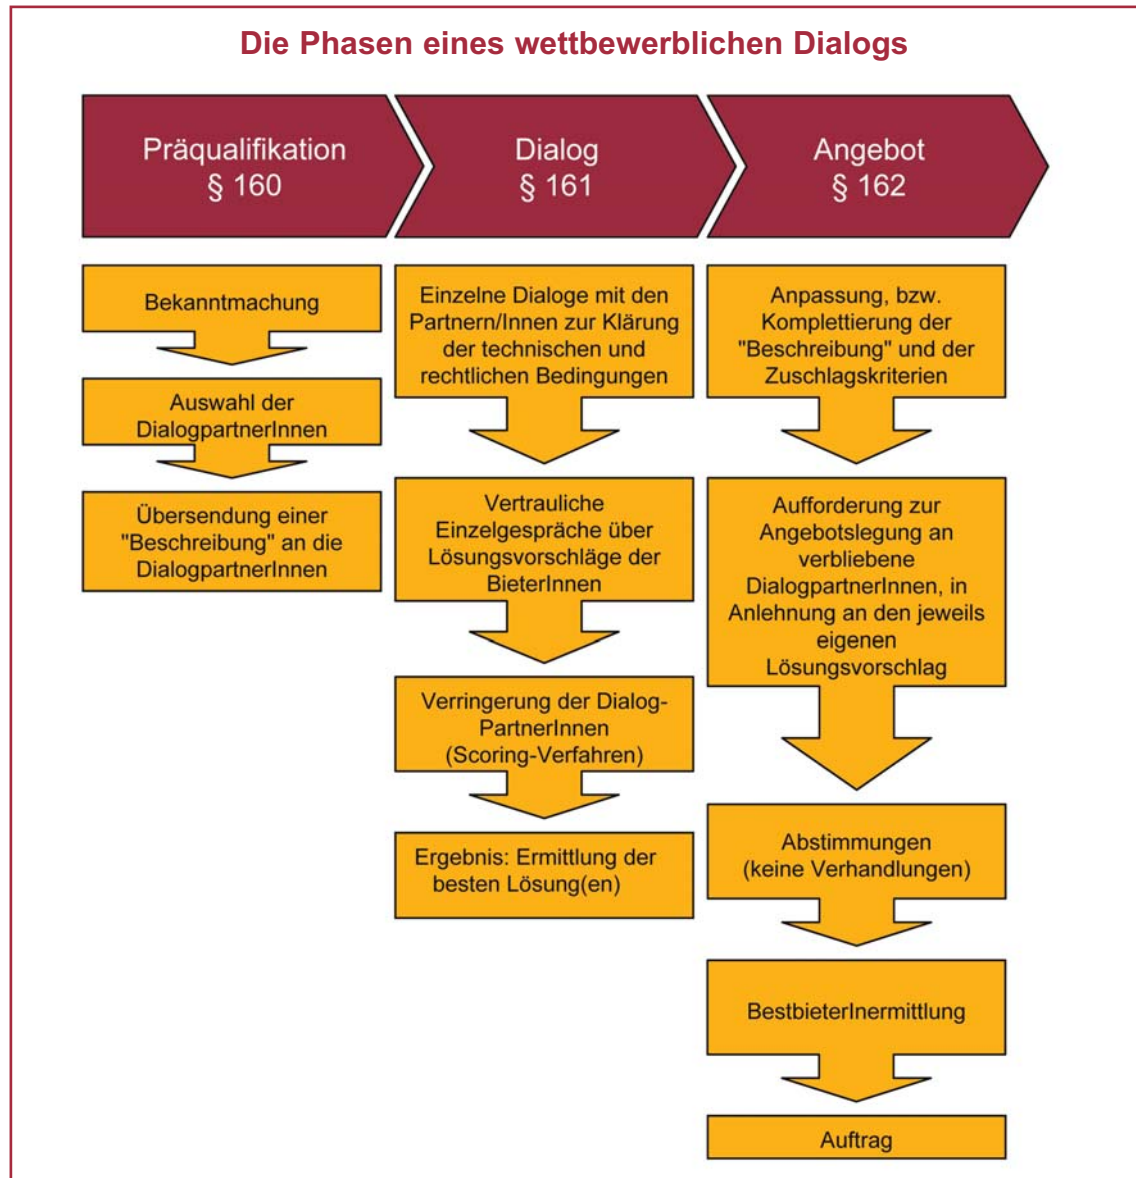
Die Phasen eines wettbewerblichen Dialogs

Präqualifikation
§ 160

Bekanntmachung

Auswahl der DialogpartnerInnen

Übersendung einer "Beschreibung" an die DialogpartnerInnen

Dialog
§ 161

Einzelne Dialoge mit den Partnern/Innen zur Klärung der technischen und rechtlichen Bedingungen

Vertrauliche Einzelgespräche über Lösungsvorschläge der BieterInnen

Verringerung der Dialog-PartnerInnen (Scoring-Verfahren)

Ergebnis: Ermittlung der besten Lösung(en)

Angebot
§ 162

Anpassung, bzw. Komplettierung der "Beschreibung" und der Zuschlagskriterien

Aufforderung zur Angebotslegung an verbliebene DialogpartnerInnen, in Anlehnung an den jeweils eigenen Lösungsvorschlag

Abstimmungen (keine Verhandlungen)

BestbieterInermittlung

Auftrag